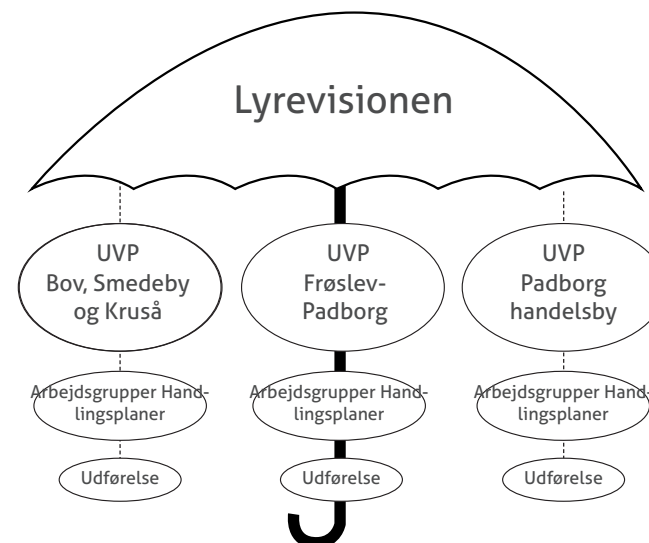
Lyrevisionen

UVP
Bov, Smedeby og Kruså

UVP
Frøslev-Padborg

UVP
Padborg handelsby

Arbejdsgrupper Handlingsplaner

Arbejdsgrupper Handlingsplaner

Arbejdsgrupper Handlingsplaner

Udførelse

Udførelse

Udførelse